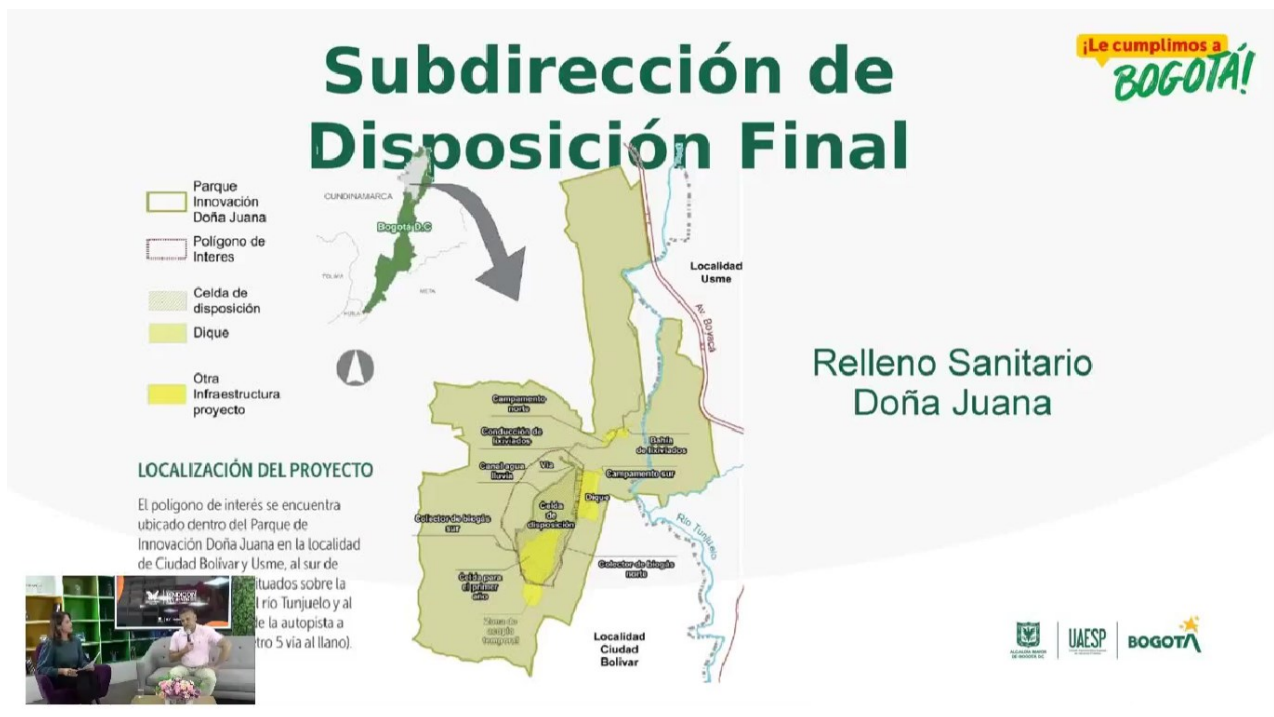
Subdirección de Disposición Final

¡Le cumplimos a BOGOTÁ!

Parque Innovación Doña Juana

Polígono de Interes

Celda de disposición

Dique

Otra Infraestructura proyecto

CUNDINAMARCA

Bogotá D.C

Localidad Usme

Av. Boyacá

Campamento norte

Conducción de lixiviados

Canal agua lluvia

Vía

Bahía de lixiviados

Campamento sur

Colector de biogás sur

Celda de disposición

Dique

Río Tunjuelo

Colector de biogás norte

Celda para el primer año

Zona de acopio temporal

Localidad Ciudad Bolivar

Relleno Sanitario Doña Juana

LOCALIZACIÓN DEL PROYECTO

El polígono de interés se encuentra ubicado dentro del Parque de Innovación Doña Juana en la localidad de Ciudad Bolívar y Usme, al sur de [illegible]ituados sobre la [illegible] río Tunjuelo y al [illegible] de la autopista a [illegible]tro 5 vía al llano).

UAESP

BOGOTÁ